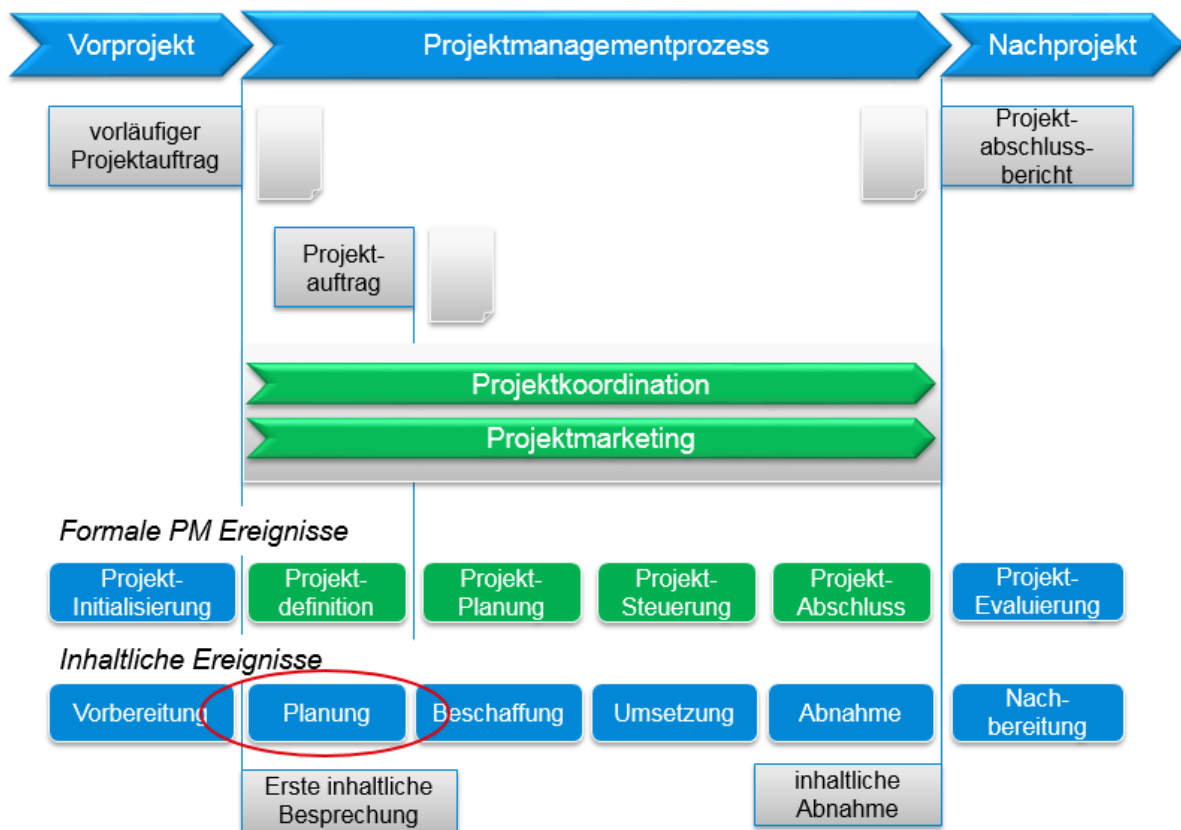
Vorprojekt

Projektmanagementprozess

Nachprojekt

vorläufiger Projektauftrag

Projektabschlussbericht

Projektauftrag

Projektkoordination

Projektmarketing

Formale PM Ereignisse

Projekt-Initialisierung

Projektdefinition

Projekt-Planung

Projekt-Steuerung

Projekt-Abschluss

Projekt-Evaluierung

Inhaltliche Ereignisse

Vorbereitung

Planung

Beschaffung

Umsetzung

Abnahme

Nachbereitung

Erste inhaltliche Besprechung

inhaltliche Abnahme